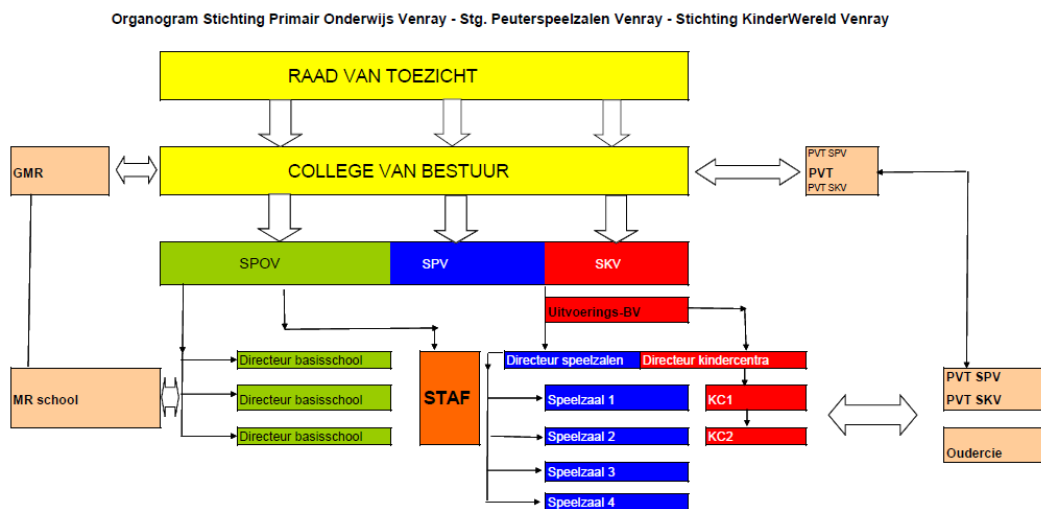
Organogram Stichting Primair Onderwijs Venray - Stg. Peuterspeelzalen Venray - Stichting KinderWereld Venray

RAAD VAN TOEZICHT

GMR

COLLEGE VAN BESTUUR

PVT SPV
PVT
PVT SKV

SPOV

SPV

SKV

Uitvoerings-BV

Directeur basisschool

Directeur basisschool

Directeur basisschool

MR school

STAF

Directeur speelzalen

Directeur kindercentra

Speelzaal 1

Speelzaal 2

Speelzaal 3

Speelzaal 4

KC1

KC2

PVT SPV
PVT SKV

Oudercie